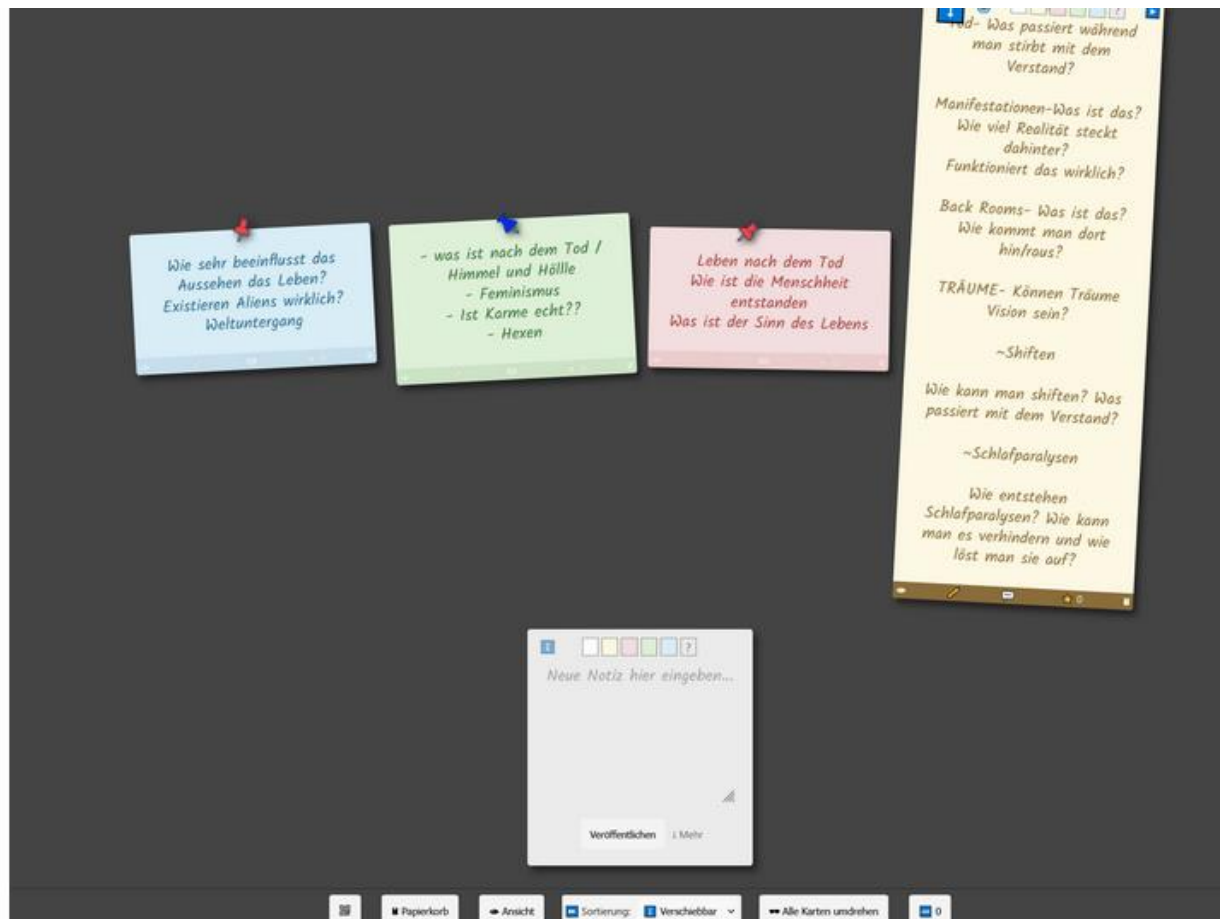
Wie sehr beeinflusst das Aussehen das Leben?
Existieren Aliens wirklich?
Weltuntergang

- was ist nach dem Tod / Himmel und Höllle
- Feminismus
- Ist Karme echt??
- Hexen

Leben nach dem Tod
Wie ist die Menschheit entstanden
Was ist der Sinn des Lebens

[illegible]d- Was passiert während man stirbt mit dem Verstand?

Manifestationen-Was ist das? Wie viel Realität steckt dahinter? Funktioniert das wirklich?

Back Rooms- Was ist das? Wie kommt man dort hin/raus?

TRÄUME- Können Träume Vision sein?

~Shiften

Wie kann man shiften? Was passiert mit dem Verstand?

~Schlafparalysen

Wie entstehen Schlafparalysen? Wie kann man es verhindern und wie löst man sie auf?

0

?

Neue Notiz hier eingeben...

Veröffentlichen ↓ Mehr

Papierkorb
Ansicht
Sortierung: Verschiebbar
Alle Karten umdrehen
0